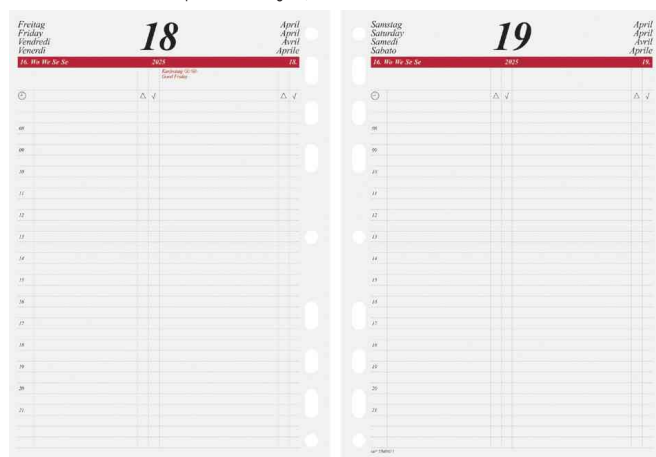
Freitag
Friday
Vendredi
Venerdì

18

April
April
Avril
Aprile

16. Wo We Se Se | 2025 | 108.

Karfreitag
Good Friday

△ √ △ √

08
09
10
11
12
13
14
15
16
17
18
19
20
21

Samstag
Saturday
Samedi
Sabato

19

April
April
Avril
Aprile

16. Wo We Se Se | 2025 | 109.

△ √ △ √

08
09
10
11
12
13
14
15
16
17
18
19
20
21

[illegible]